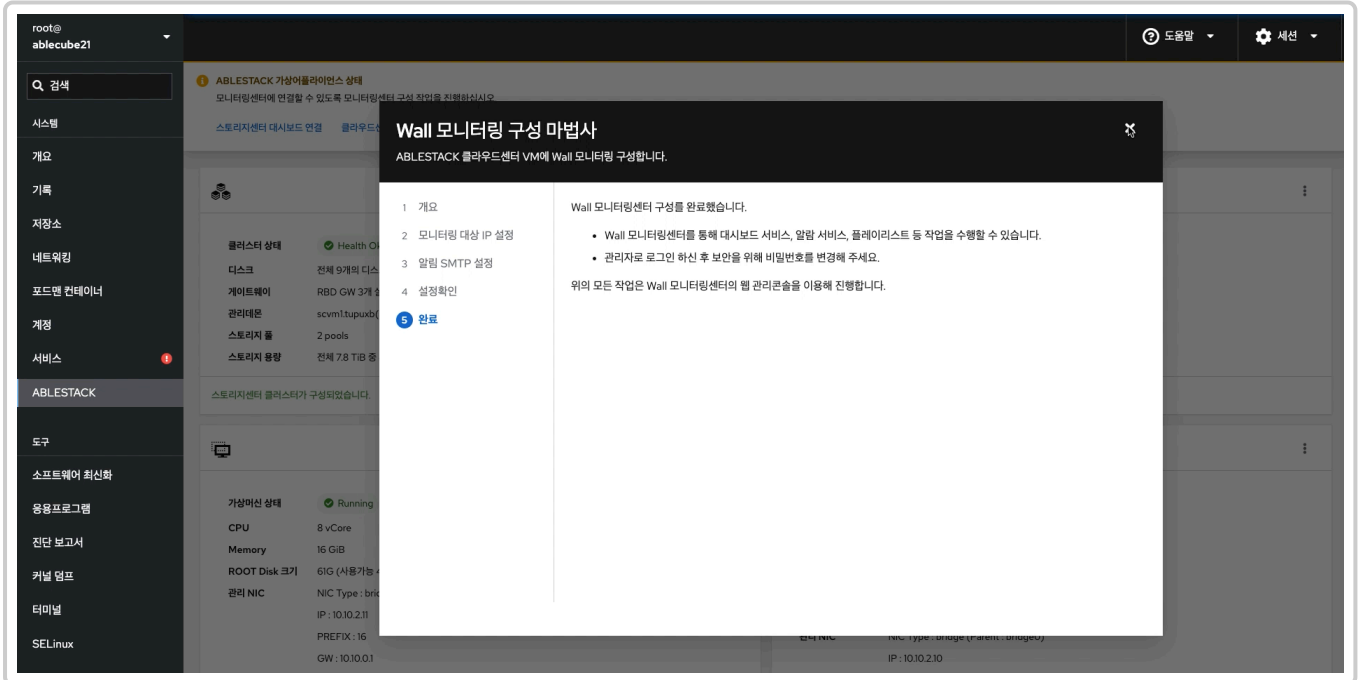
root@
ablecube21

도움말 세션

검색

시스템

개요

기록

저장소

네트워킹

포드맨 컨테이너

계정

서비스

ABLESTACK

도구

소프트웨어 최신화

응용프로그램

진단 보고서

커널 덤프

터미널

SELinux

ABLESTACK 가상어플라이언스 상태
모니터링센터에 연결할 수 있도록 모니터링센터 구성 작업을 진행하십시오

스토리지센터 대시보드 연결 클라우드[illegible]

클러스터 상태 Health O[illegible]
디스크 전체 9개의 디스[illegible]
게이트웨이 RBD GW 3개 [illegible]
관리데몬 scvm1.tupuxb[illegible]
스토리지 풀 2 pools
스토리지 용량 전체 7.8 TiB 중 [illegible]

스토리지센터 클러스터가 구성되었습니다.

가상머신 상태 Running
CPU 8 vCore
Memory 16 GiB
ROOT Disk 크기 61G (사용가능 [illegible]
관리 NIC NIC Type : bri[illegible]
IP : 10.10.2.11
PREFIX : 16
GW : 10.10.0.1

관리 NIC NIC Type : bridge (Parent : bridge0)
IP : 10.10.2.10

Wall 모니터링 구성 마법사
ABLESTACK 클라우드센터 VM에 Wall 모니터링 구성합니다.

1 개요
2 모니터링 대상 IP 설정
3 알림 SMTP 설정
4 설정확인
5 완료

Wall 모니터링센터 구성를 완료했습니다.

• Wall 모니터링센터를 통해 대시보드 서비스, 알람 서비스, 플레이리스트 등 작업을 수행할 수 있습니다.
• 관리자로 로그인 하신 후 보안을 위해 비밀번호를 변경해 주세요.

위의 모든 작업은 Wall 모니터링센터의 웹 관리콘솔을 이용해 진행합니다.